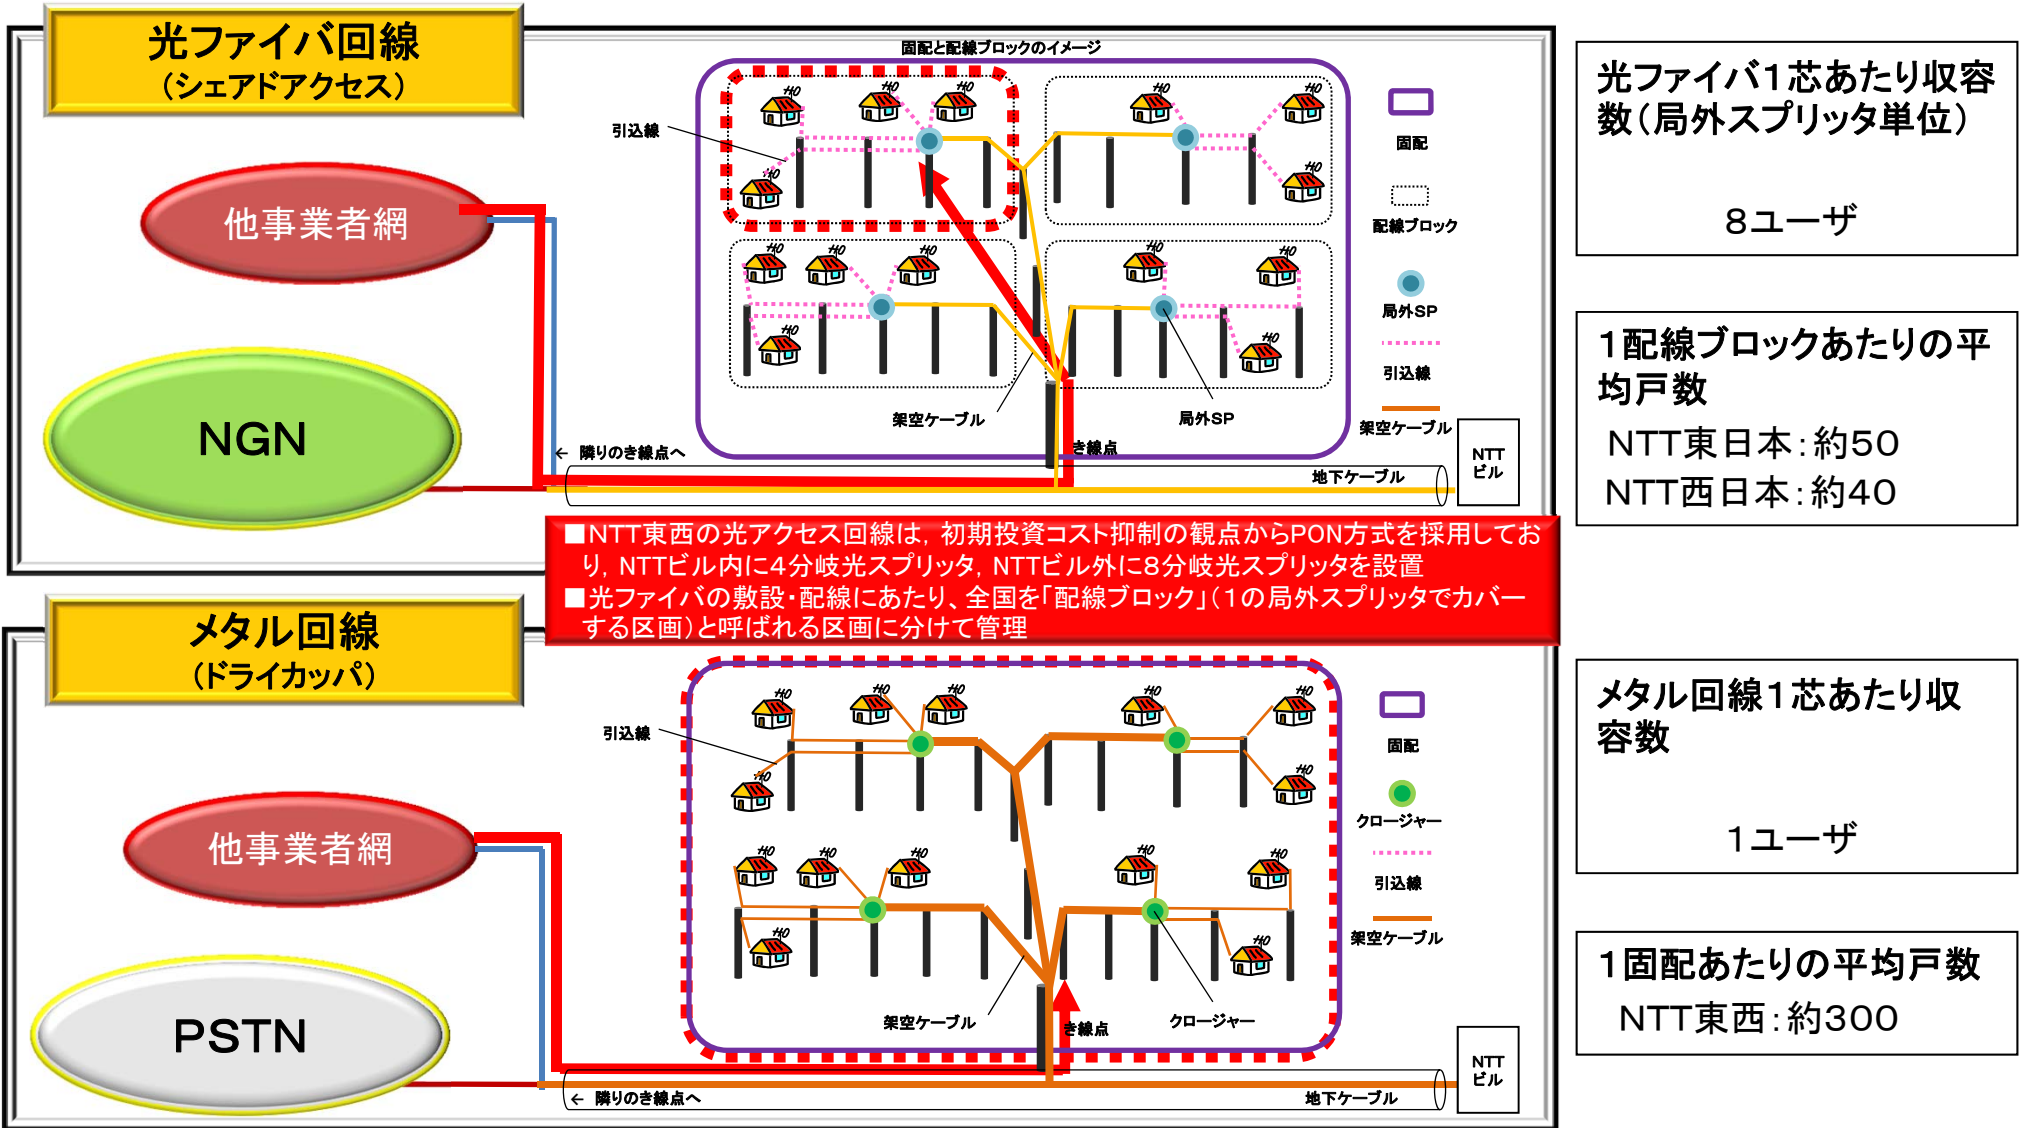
光ファイバ回線
（シェアドアクセス）

他事業者網

NGN

固配と配線ブロックのイメージ

引込線

架空ケーブル

局外SP

き線点

隣りのき線点へ

地下ケーブル

固配

配線ブロック

局外SP

引込線

架空ケーブル

NTTビル

光ファイバ1芯あたり収容数（局外スプリッタ単位）

8ユーザ

1配線ブロックあたりの平均戸数

NTT東日本：約50
NTT西日本：約40

■NTT東西の光アクセス回線は，初期投資コスト抑制の観点からPON方式を採用しており，NTTビル内に4分岐光スプリッタ，NTTビル外に8分岐光スプリッタを設置
■光ファイバの敷設・配線にあたり、全国を「配線ブロック」（1の局外スプリッタでカバーする区画）と呼ばれる区画に分けて管理

メタル回線
（ドライカッパ）

他事業者網

PSTN

引込線

架空ケーブル

クロージャー

き線点

隣りのき線点へ

地下ケーブル

固配

クロージャー

引込線

架空ケーブル

NTTビル

メタル回線1芯あたり収容数

1ユーザ

1固配あたりの平均戸数

NTT東西：約300